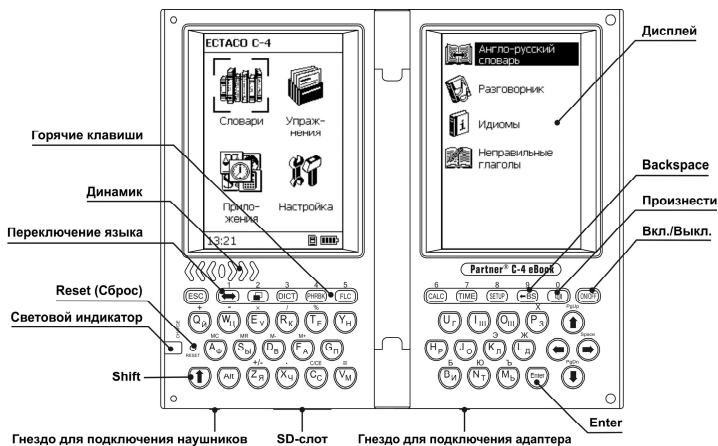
ECTACO C-4

Словари

Упражнения

Приложения

Настройка

13:21

Англо-русский словарь

Разговорник

Идиомы

Неправильные глаголы

Дисплей

Горячие клавиши

Backspace

Динамик

Произнести

Переключение языка

Вкл./Выкл.

Partner® C-4 eBook

Reset (Сброс)

Световой индикатор

Shift

Enter

ESC 1 2 3 DICT 4 PHRBK 5 FLC

6 CALC 7 TIME 8 SETUP 9 ←BS 0 ON/OFF

Q W E R T Y U I O P

A S D F G H J K L

Alt Z X C V B N M Enter

RESET

Гнездо для подключения наушников

SD-слот

Гнездо для подключения адаптера